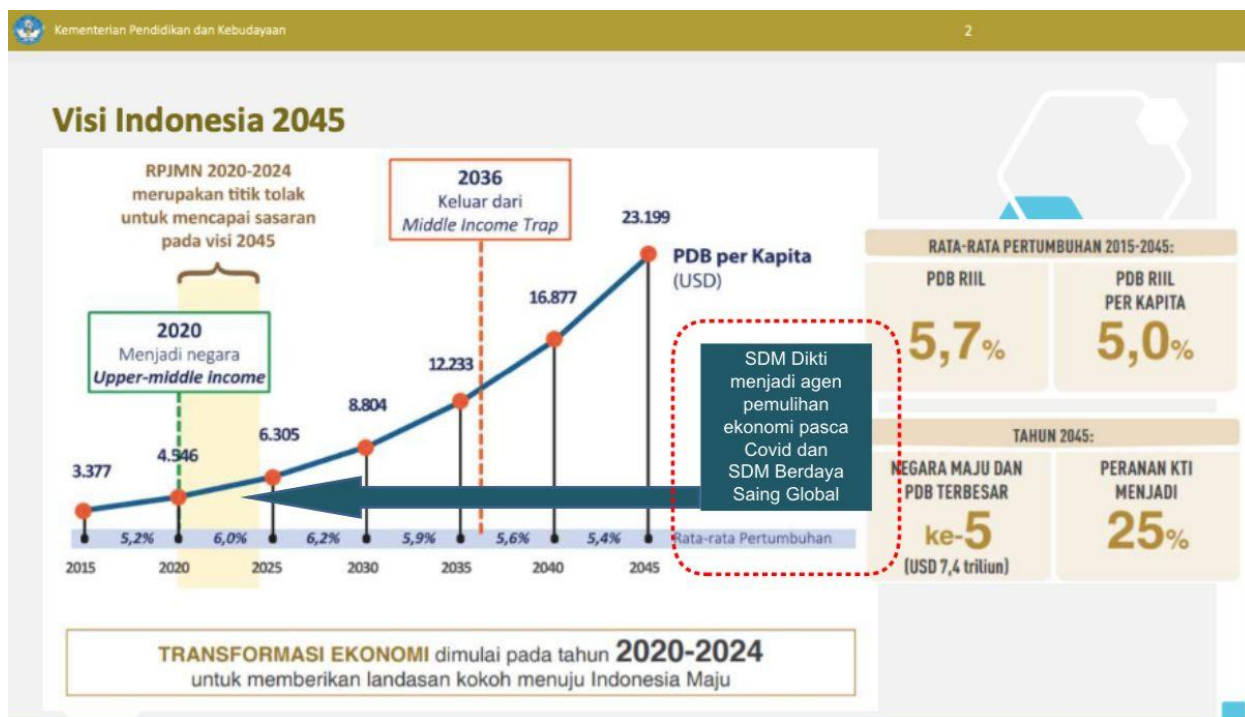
Kementerian Pendidikan dan Kebudayaan

2

Visi Indonesia 2045

RPJMN 2020-2024 merupakan titik tolak untuk mencapai sasaran pada visi 2045

2036
Keluar dari
Middle Income Trap

2020
Menjadi negara
Upper-middle income

23.199

PDB per Kapita
(USD)

16.877

12.233

8.804

6.305

4.946

3.377

SDM Dikti menjadi agen pemulihan ekonomi pasca Covid dan SDM Berdaya Saing Global

5,2% 6,0% 6,2% 5,9% 5,6% 5,4% Rata-rata Pertumbuhan

2015 2020 2025 2030 2035 2040 2045

RATA-RATA PERTUMBUHAN 2015-2045:

PDB RIIL
5,7%

PDB RIIL PER KAPITA
5,0%

TAHUN 2045:

NEGARA MAJU DAN PDB TERBESAR
ke-5
(USD 7,4 triliun)

PERANAN KTI MENJADI
25%

TRANSFORMASI EKONOMI dimulai pada tahun 2020-2024 untuk memberikan landasan kokoh menuju Indonesia Maju